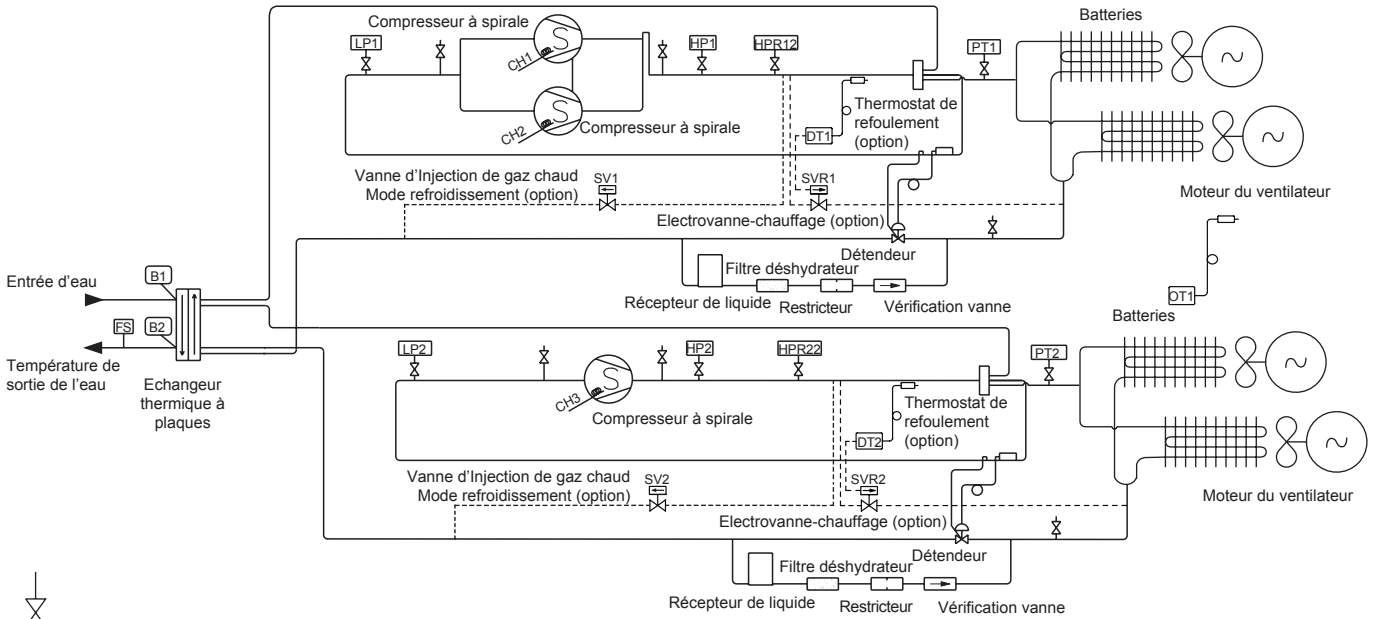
Compresseur à spirale
LP1
HP1
HPR12
PT1
Batteries
CH1
CH2
Compresseur à spirale
DT1
Thermostat de refoulement (option)
Vanne d'Injection de gaz chaud Mode refroidissement (option)
SV1
SVR1
Moteur du ventilateur
Electrovanne-chauffage (option)
Détendeur
Filtre déshydrateur
Récepteur de liquide
Restricteur
Vérification vanne
OT1
Entrée d'eau
B1
FS
B2
Température de sortie de l'eau
Echangeur thermique à plaques
Batteries
LP2
HP2
HPR22
PT2
CH3
Compresseur à spirale
DT2
Thermostat de refoulement (option)
Vanne d'Injection de gaz chaud Mode refroidissement (option)
SV2
SVR2
Moteur du ventilateur
Electrovanne-chauffage (option)
Détendeur
Filtre déshydrateur
Récepteur de liquide
Restricteur
Vérification vanne